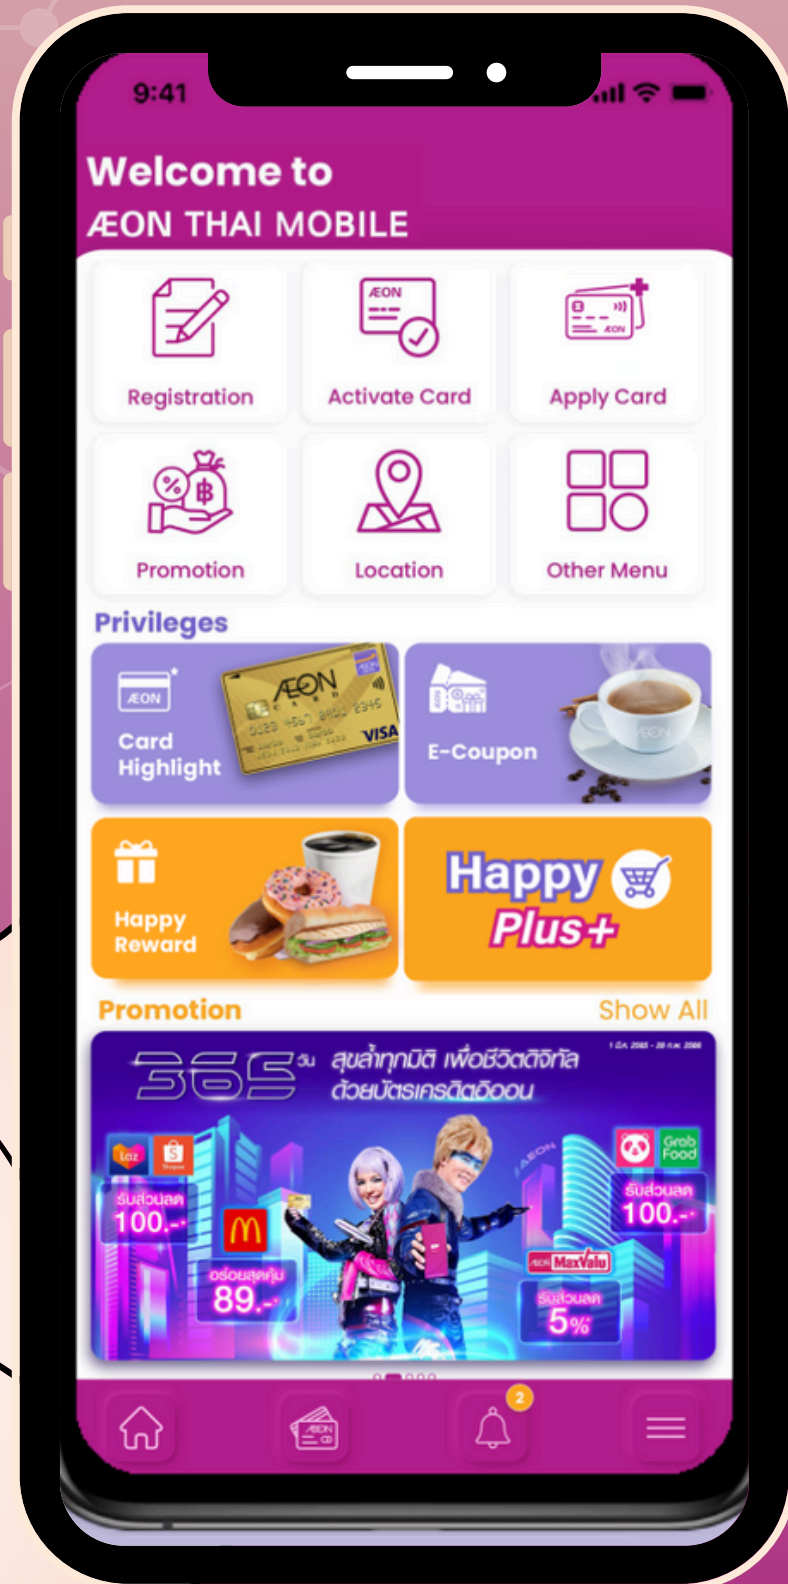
9:41

Welcome to
ÆON THAI MOBILE

Registration
Activate Card
Apply Card
Promotion
Location
Other Menu

Privileges
Card Highlight
E-Coupon
Happy Reward
Happy Plus+

Promotion
Show All

365 วัน สุขล้ำทุกมิติ เพื่อชีวิตดิจิทัล ด้วยบัตรเครดิตอิออน
รับส่วนลด 100.-
อร่อยสุดคุ้ม 89.-
รับส่วนลด 100.-
รับส่วนลด 5%
MaxValu
Grab Food

2